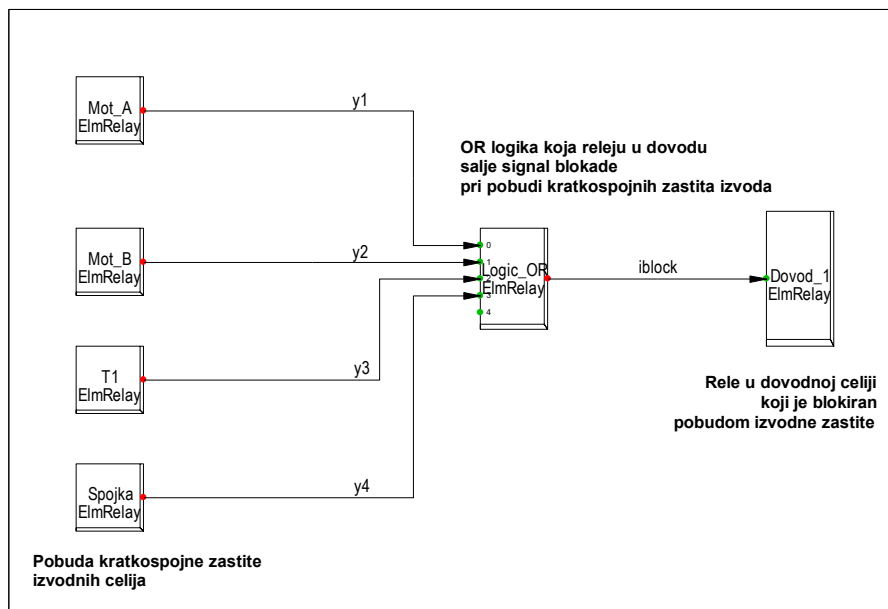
Mot_A
ElmRelay

y1

OR logika koja releju u dovodu
salje signal blokade
pri pobudi kratkospojnih zastita izvoda

Mot_B
ElmRelay

y2

0
1
2
3
4
Logic_OR
ElmRelay

iblock

Dovod_1
ElmRelay

T1
ElmRelay

y3

Rele u dovodnoj celiji
koji je blokiran
pobudom izvodne zastite

Spojka
ElmRelay

y4

Pobuda kratkospojne zastite
izvodnih celija